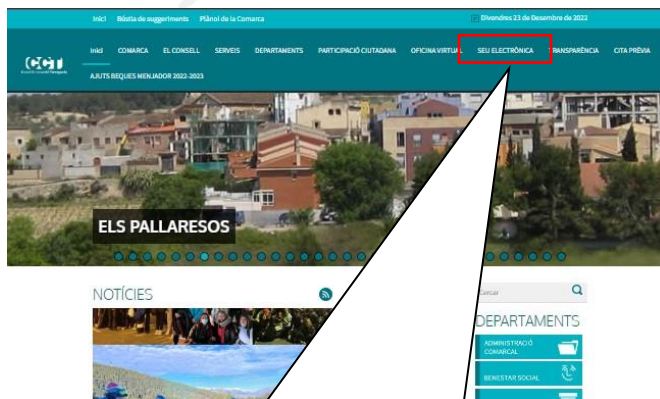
Inici Bústia de suggeriment Plànol de la Comarca

Divendres 23 de Desembre de 2022

CCT Consell Comarcal Tarragonès

Inici COMARCA EL CONSELL SERVEIS DEPARTAMENTS PARTICIPACIÓ CIUTADANA OFICINA VIRTUAL SEU ELECTRÒNICA TRANSPARÈNCIA CITA PRÈVIA

AJUTS BEQUES MENJADOR 2022-2023

ELS PALLARESOS

NOTÍCIES

Cercar

DEPARTAMENTS

ADMINISTRACIÓ COMARCAL

BENESTAR SOCIAL